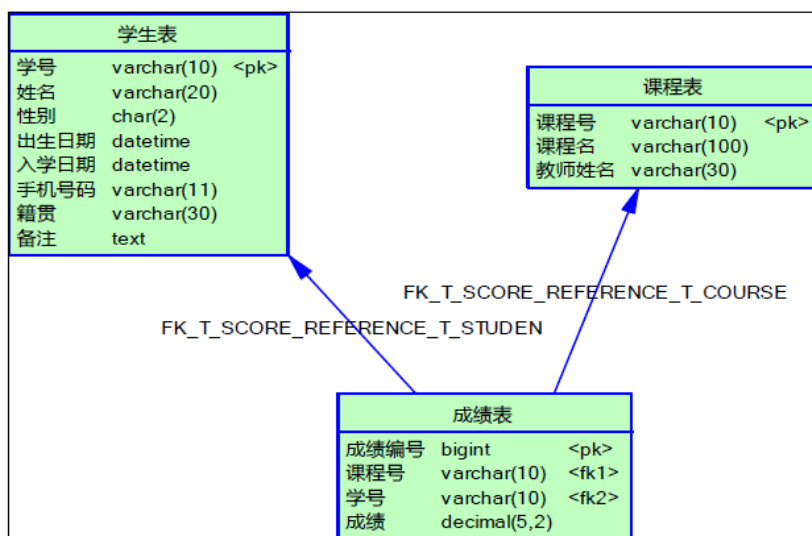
学生表

| | | |
|---|---|---|
| 学号 | varchar(10) | <pk> |
| 姓名 | varchar(20) | |
| 性别 | char(2) | |
| 出生日期 | datetime | |
| 入学日期 | datetime | |
| 手机号码 | varchar(11) | |
| 籍贯 | varchar(30) | |
| 备注 | text | |

课程表

| | | |
|---|---|---|
| 课程号 | varchar(10) | <pk> |
| 课程名 | varchar(100) | |
| 教师姓名 | varchar(30) | |

FK_T_SCORE_REFERENCE_T_COURSE

FK_T_SCORE_REFERENCE_T_STUDEN

成绩表

| | | |
|---|---|---|
| 成绩编号 | bigint | <pk> |
| 课程号 | varchar(10) | <fk1> |
| 学号 | varchar(10) | <fk2> |
| 成绩 | decimal(5,2) | |